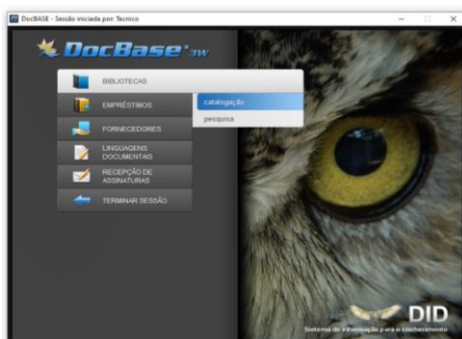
DocBASE - Sessão iniciada por: Tecnico

DocBase 3w

BIBLIOTECAS

EMPRÉSTIMOS

FORNECEDORES

LINGUAGENS DOCUMENTAIS

RECEPÇÃO DE ASSINATURAS

TERMINAR SESSÃO

catalogação

pesquisa

DID

Sistemas de informação para o conhecimento